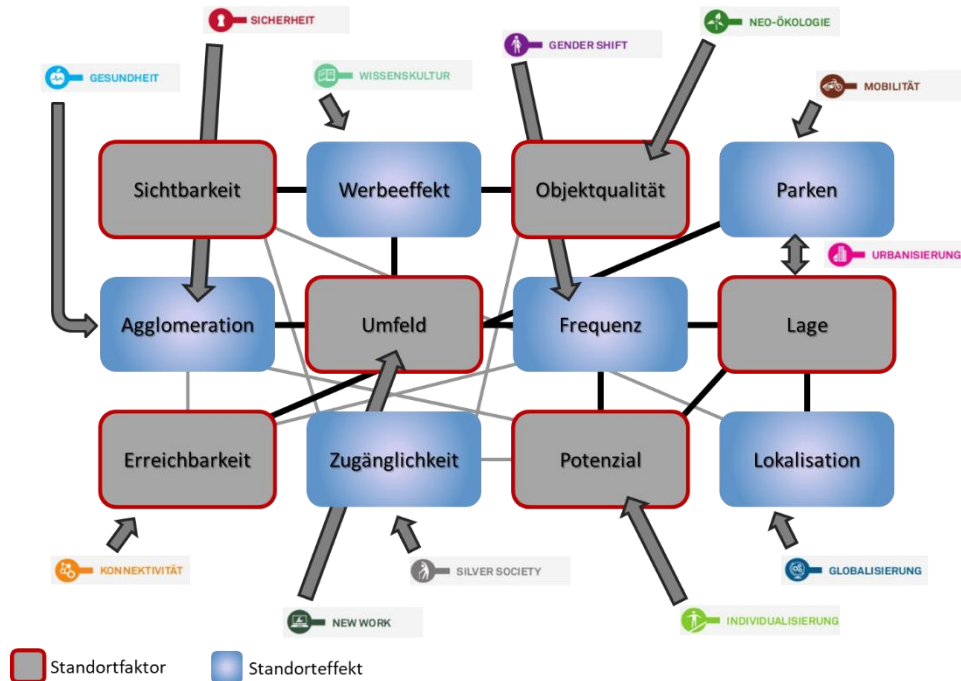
SICHERHEIT

NEO-ÖKOLOGIE

GENDER SHIFT

GESUNDHEIT

WISSENSKULTUR

MOBILITÄT

Sichtbarkeit

Werbeeffekt

Objektqualität

Parken

URBANISIERUNG

Agglomeration

Umfeld

Frequenz

Lage

Erreichbarkeit

Zugänglichkeit

Potenzial

Lokalisation

KONNEKTIVITÄT

SILVER SOCIETY

GLOBALISIERUNG

NEW WORK

INDIVIDUALISIERUNG

Standortfaktor

Standorteffekt